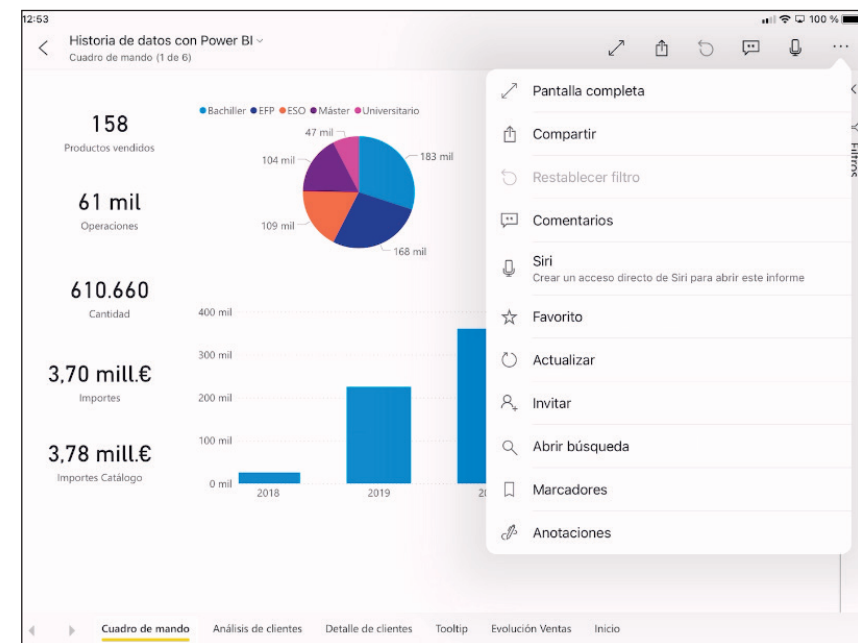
12:53

100 %

Historia de datos con Power BI

Cuadro de mando (1 de 6)

158

Productos vendidos

61 mil

Operaciones

610.660

Cantidad

3,70 mill.€

Importes

3,78 mill.€

Importes Catálogo

● Bachiller ● EFP ● ESO ● Máster ● Universitario

47 mil

104 mil

183 mil

109 mil

168 mil

400 mil

300 mil

200 mil

100 mil

0 mil

2018

2019

20

Pantalla completa

Compartir

Restablecer filtro

Comentarios

Siri

Crear un acceso directo de Siri para abrir este informe

Favorito

Actualizar

Invitar

Abrir búsqueda

Marcadores

Anotaciones

Filtros

Cuadro de mando

Análisis de clientes

Detalle de clientes

Tooltip

Evolución Ventas

Inicio